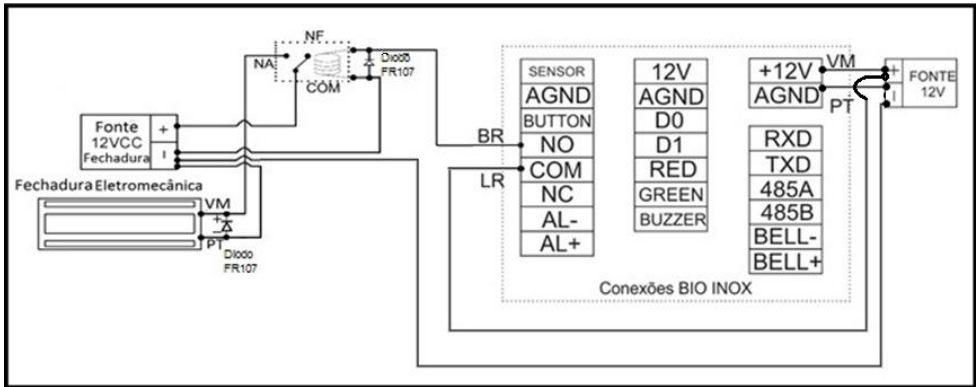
NF
NA
COM
Diodo
FR107

Fonte
12VCC
Fechadura
+
-

Fechadura Eletromecânica
VM
PT
Diodo
FR107

BR
LR

SENSOR
AGND
BUTTON
NO
COM
NC
AL-
AL+

12V
AGND
D0
D1
RED
GREEN
BUZZER

+12V
AGND
RXD
TXD
485A
485B
BELL-
BELL+

VM
PT
+
-
FONTE
12V

Conexões BIO INOX